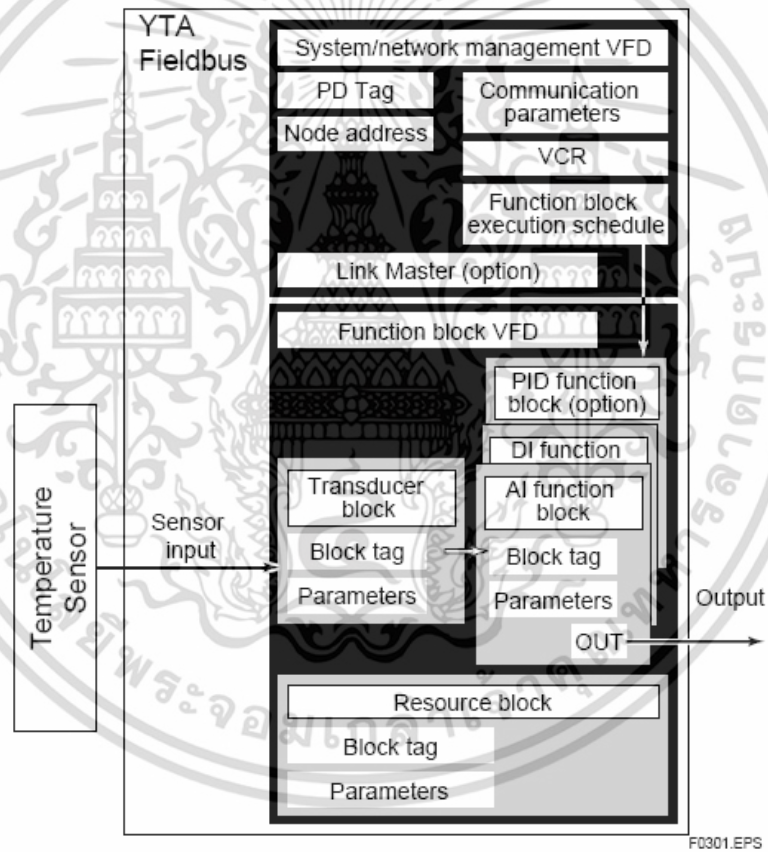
YTA Fieldbus

System/network management VFD

PD Tag

Communication parameters

Node address

VCR

Function block execution schedule

Link Master (option)

Function block VFD

PID function block (option)

DI function

AI function block

Transducer block

Block tag

Parameters

Block tag

Parameters

OUT

Output

Temperature Sensor

Sensor input

Resource block

Block tag

Parameters

F0301.EPS